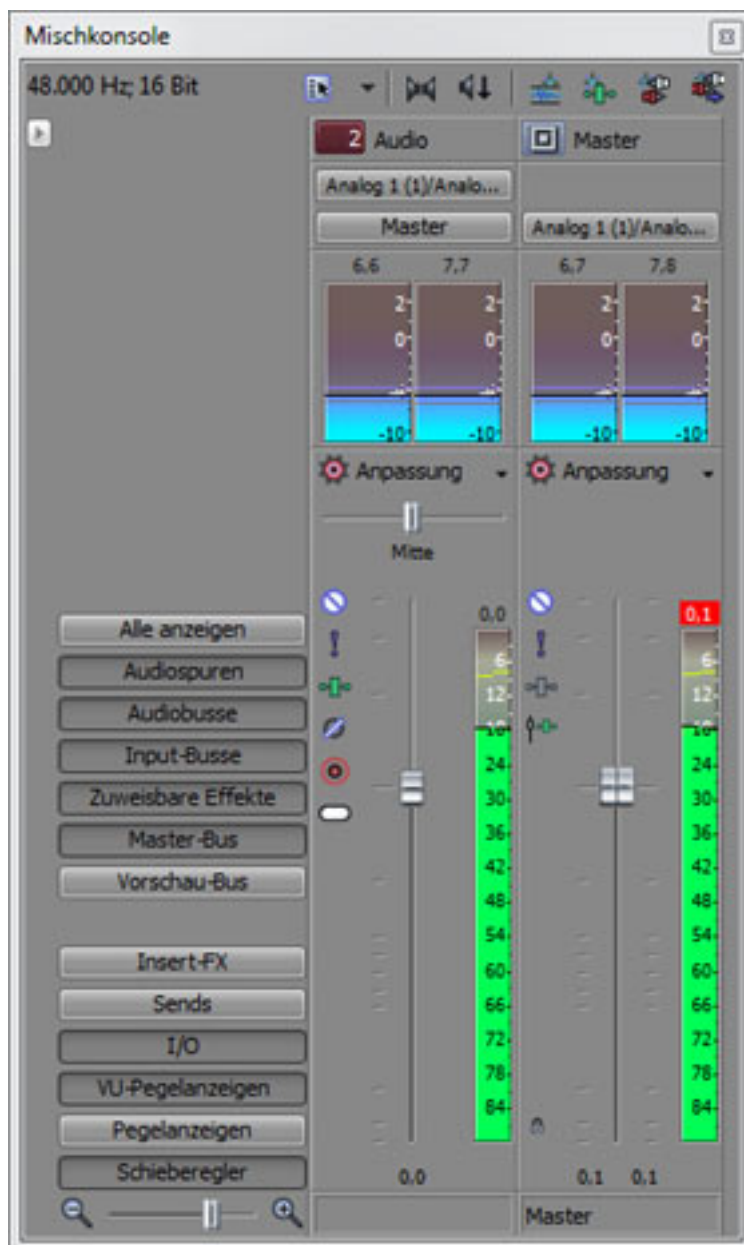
Mischkonsole

48.000 Hz; 16 Bit

2 Audio

Master

Analog 1 (1)/Analo...

Master

Analog 1 (1)/Analo...

6,6 7,7

6,7 7,8

2
0
-10

2
0
-10

2
0
-10

2
0
-10

Anpassung

Anpassung

Mitte

0.0

0,1

6
12
18
24
30
36
42
48
54
60
66
72
78
84

6
12
18
24
30
36
42
48
54
60
66
72
78
84

Alle anzeigen
Audiospuren
Audiobusse
Input-Busse
Zuweisbare Effekte
Master-Bus
Vorschau-Bus

Insert-FX
Sends
I/O
VU-Pegelanzeigen
Pegelanzeigen
Schieberegler

0.0

0.1 0.1

Master